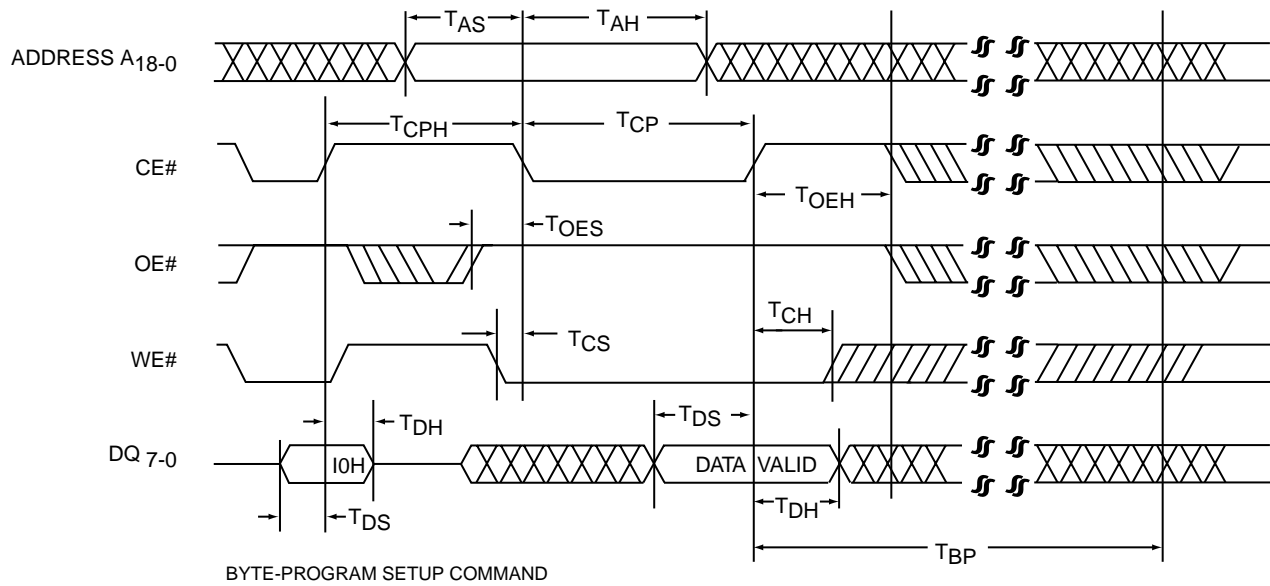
$T_{AS}$ $T_{AH}$

ADDRESS $A_{18-0}$

$T_{CPH}$ $T_{CP}$

CE#

$T_{OEH}$

$T_{OES}$

OE#

$T_{CH}$

$T_{CS}$

WE#

$T_{DH}$

$T_{DS}$

DQ $_{7-0}$

I0H

DATA VALID

$T_{DS}$

$T_{DH}$

$T_{BP}$

BYTE-PROGRAM SETUP COMMAND